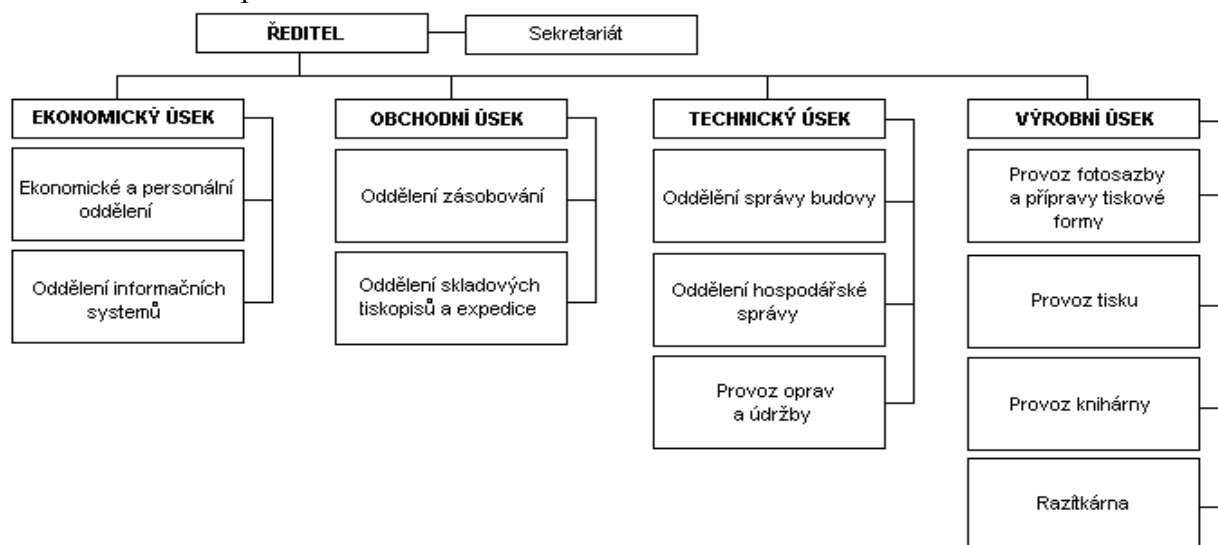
ŘEDITEL

Sekretariát

EKONOMICKÝ ÚSEK

Ekonomické a personální oddělení

Oddělení informačních systémů

OBCHODNÍ ÚSEK

Oddělení zásobování

Oddělení skladových tiskopisů a expedice

TECHNICKÝ ÚSEK

Oddělení správy budovy

Oddělení hospodářské správy

Provoz oprav a údržby

VÝROBNÍ ÚSEK

Provoz fotosazby a přípravy tiskové formy

Provoz tisku

Provoz knihárny

Razítkárna